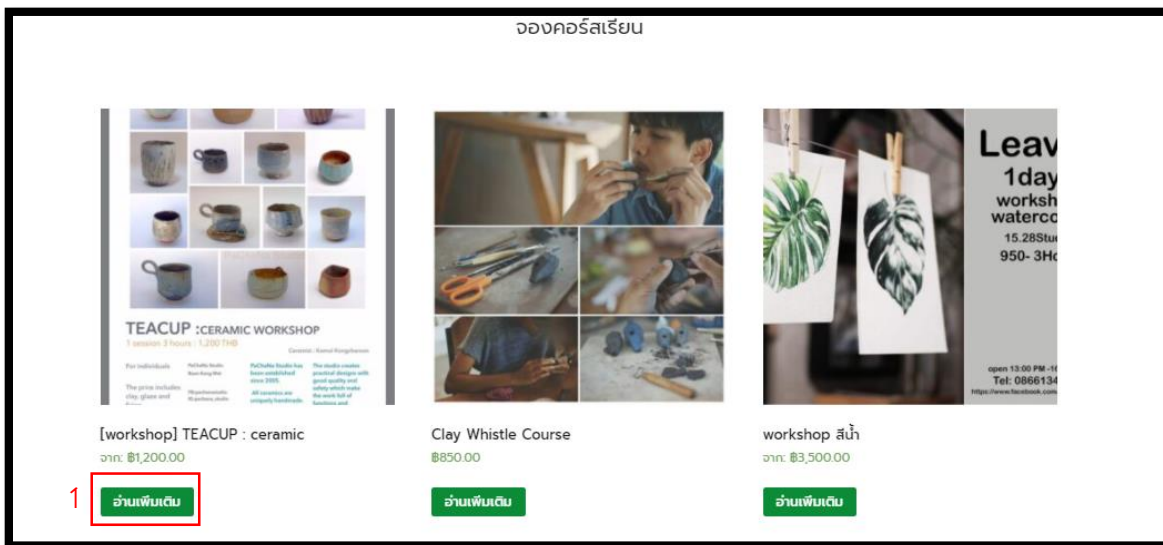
จองคอร์สเรียน

TEACUP :CERAMIC WORKSHOP
1 session 3 hours : 1,200 THB

For individuals

The price includes clay, glaze and

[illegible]

PaChaNa Studio has been established since 2005.

All ceramics are uniquely handmade

The studio creates practical designs with good quality and safety which make the work full of

[workshop] TEACUP : ceramic
จาก: ฿1,200.00

1 อ่านเพิ่มเติม

Clay Whistle Course
฿850.00

อ่านเพิ่มเติม

Leav
1day
worksh
waterco
15.28Stu
950- 3Ho

open 13:00 PM -1
Tel: 0866134

workshop สีน้ำ
จาก: ฿3,500.00

อ่านเพิ่มเติม